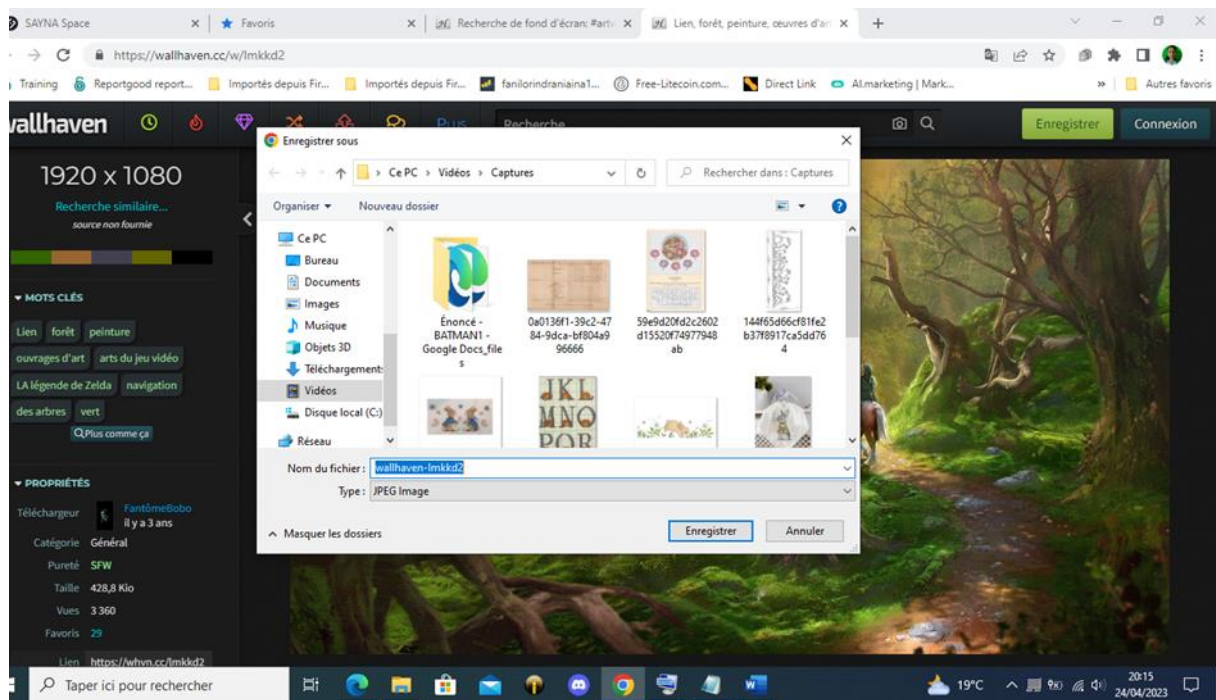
SAYNA Space | Favoris | Recherche de fond d'écran: #art | Lien, forêt, peinture, ceuvres d'ar

https://wallhaven.cc/w/lmkkd2

Training | Reportgood report... | Importés depuis Fir... | Importés depuis Fir... | fanilorindraniaina1... | Free-Litecoin.com... | Direct Link | AI.marketing | Mark... | Autres favoris

wallhaven | Plus | Recherche | Enregistrer | Connexion

1920 x 1080

Recherche similaire...

source non fournie

MOTS CLÉS

Lien | forêt | peinture | ouvrages d'art | arts du jeu vidéo | LA légende de Zelda | navigation | des arbres | vert

Plus comme ça

PROPRIÉTÉS

Téléchargeur | FantômeBobo | il y a 3 ans

Catégorie | Général

Pureté | SFW

Taille | 428,8 Kio

Vues | 3 360

Favoris | 29

Lien | https://whvn.cc/lmkkd2

Enregistrer sous

> Ce PC > Vidéos > Captures

Rechercher dans : Captures

Organiser | Nouveau dossier

Ce PC
Bureau
Documents
Images
Musique
Objets 3D
Téléchargements
Vidéos
Disque local (C:)
Réseau

Énoncé - BATMAN1 - Google Docs_files

0a0136f1-39c2-4784-9dca-bf804a996666

59e9d20fd2c2602d15520f74977948ab

144f65d66cf81fe2b37f8917ca5dd764

JKL
MNO
PQR

Nom du fichier : wallhaven-lmkkd2

Type : JPEG Image

Masquer les dossiers

Enregistrer | Annuler

Taper ici pour rechercher

19°C | 20:15 | 24/04/2023